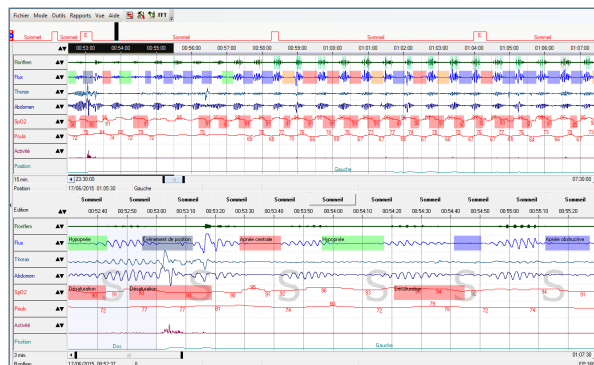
Fichier Mode Outils Rapports Vue Aide FFT

Sommeil Sommeil Sommeil Sommeil Sommeil Sommeil

00:53:00 00:54:00 00:55:00 00:56:00 00:57:00 00:58:00 00:59:00 01:00:00 01:01:00 01:02:00 01:03:00 01:04:00 01:05:00 01:06:00 01:07:00

Ronflem
Flux
Thorax
Abdomen
SpO2
Pouls
Activité
Position

Gauche

15 min. 23:30:00 07:30:00
Position 17/06/2015 01:05:38 Gauche

Edition

Sommeil Sommeil Sommeil Sommeil Sommeil Sommeil Sommeil Sommeil Sommeil Sommeil Sommeil Sommeil Sommeil

00:52:40 00:52:50 00:53:00 00:53:10 00:53:20 00:53:30 00:53:40 00:53:50 00:54:00 00:54:10 00:54:20 00:54:30 00:54:40 00:54:50 00:55:00 00:55:10 00:55:20

Ronflem
Flux
Thorax
Abdomen
SpO2
Pouls
Activité
Position

Hypopnée
Evènement de position
Apnée centrale
Hypopnée
Apnée obstructive

Désaturation
Désaturation
Désaturation

Dos
Gauche

3 min. 01:07:30
Ronflem 17/06/2015 00:52:37